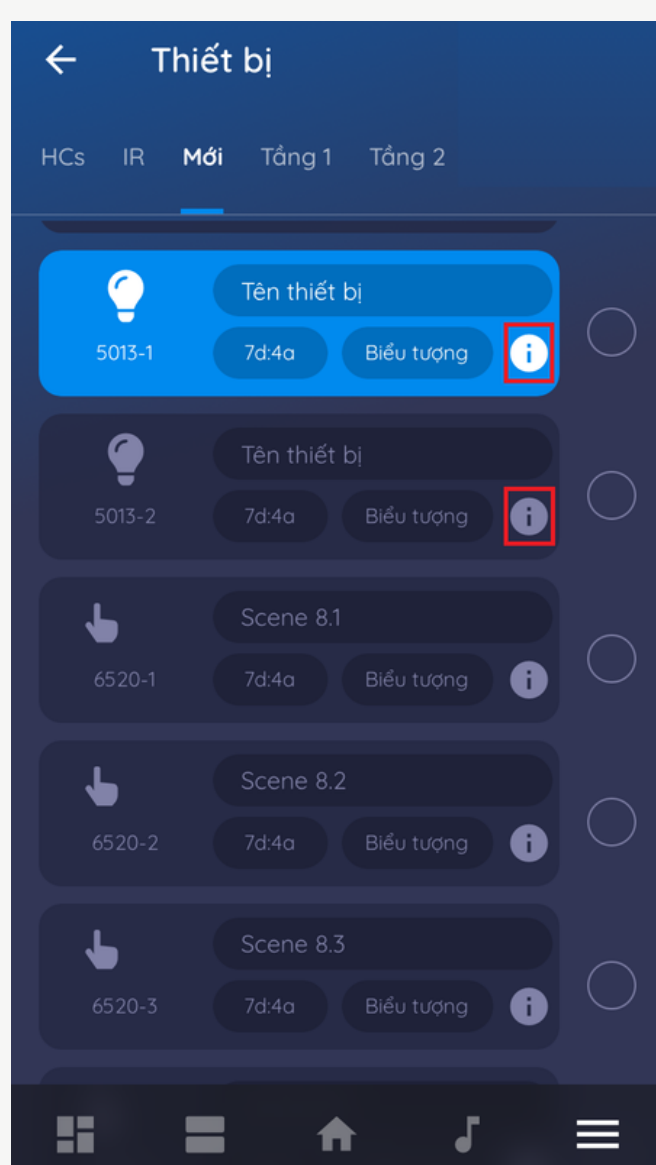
Thiết bị

HCs IR Mới Tầng 1 Tầng 2

Tên thiết bị
5013-1 7d:4a Biểu tượng

Tên thiết bị
5013-2 7d:4a Biểu tượng

Scene 8.1
6520-1 7d:4a Biểu tượng

Scene 8.2
6520-2 7d:4a Biểu tượng

Scene 8.3
6520-3 7d:4a Biểu tượng